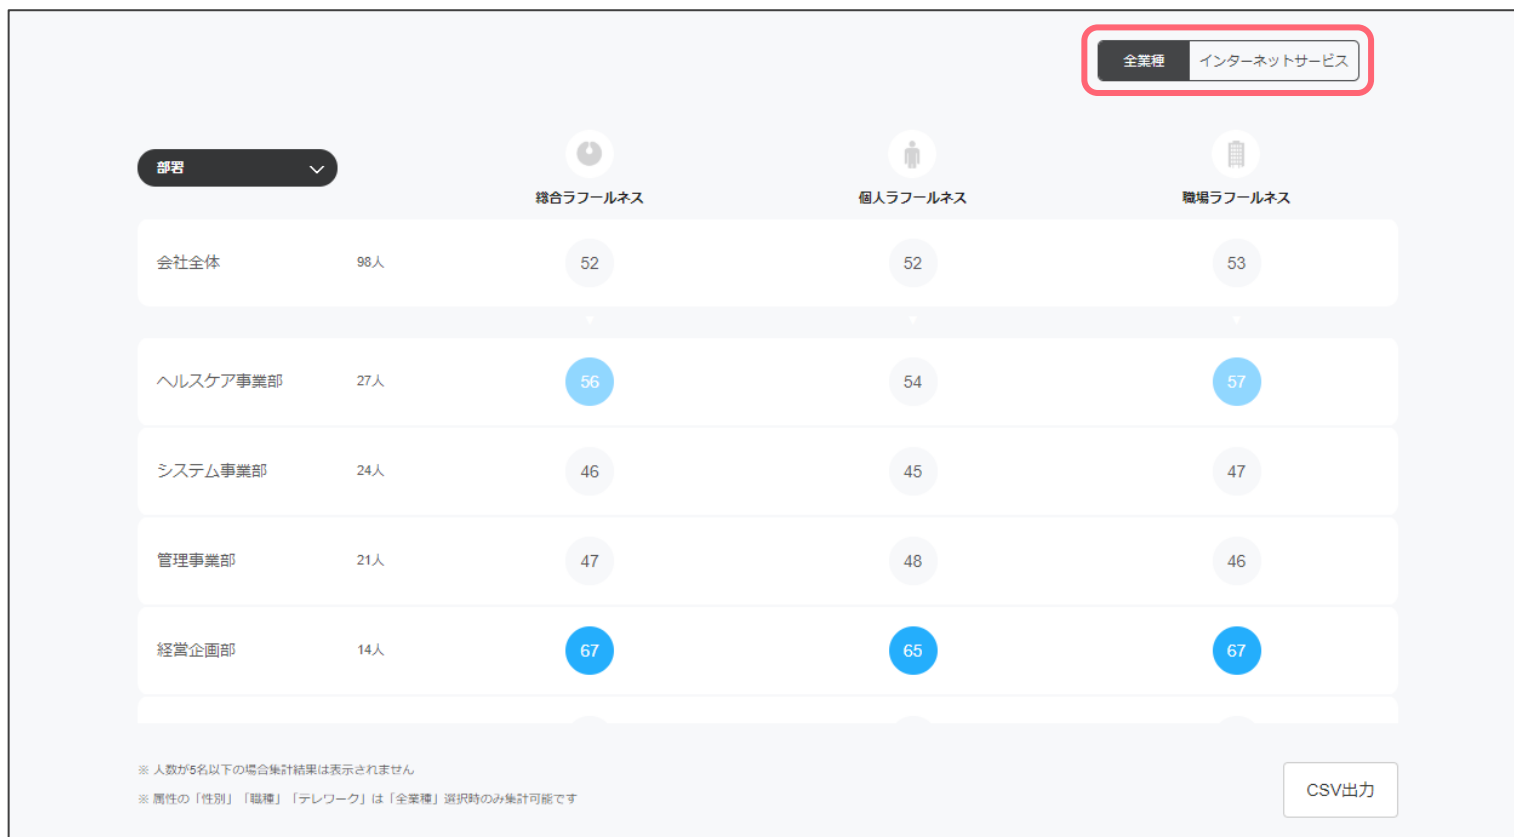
全業種 インターネットサービス

部署

総合ラフールネス 個人ラフールネス 職場ラフールネス

| | | 総合ラフールネス | 個人ラフールネス | 職場ラフールネス |
|---|---|---|---|---|
| 会社全体 | 98人 | 52 | 52 | 53 |
| ヘルスケア事業部 | 27人 | 56 | 54 | 57 |
| システム事業部 | 24人 | 46 | 45 | 47 |
| 管理事業部 | 21人 | 47 | 48 | 46 |
| 経営企画部 | 14人 | 67 | 65 | 67 |

※ 人数が5名以下の場合集計結果は表示されません

※ 属性の「性別」「職種」「テレワーク」は「全業種」選択時のみ集計可能です

CSV出力